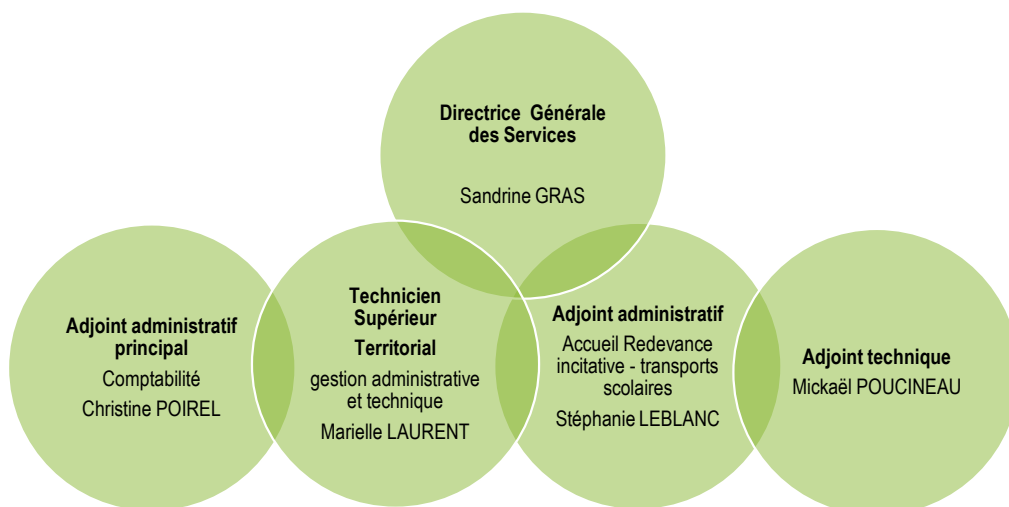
Directrice Générale des Services

Sandrine GRAS

Adjoint administratif principal

Comptabilité

Christine POIREL

Technicien Supérieur Territorial

gestion administrative et technique

Marielle LAURENT

Adjoint administratif

Accueil Redevance incitative - transports scolaires

Stéphanie LEBLANC

Adjoint technique

Mickaël POUCINEAU